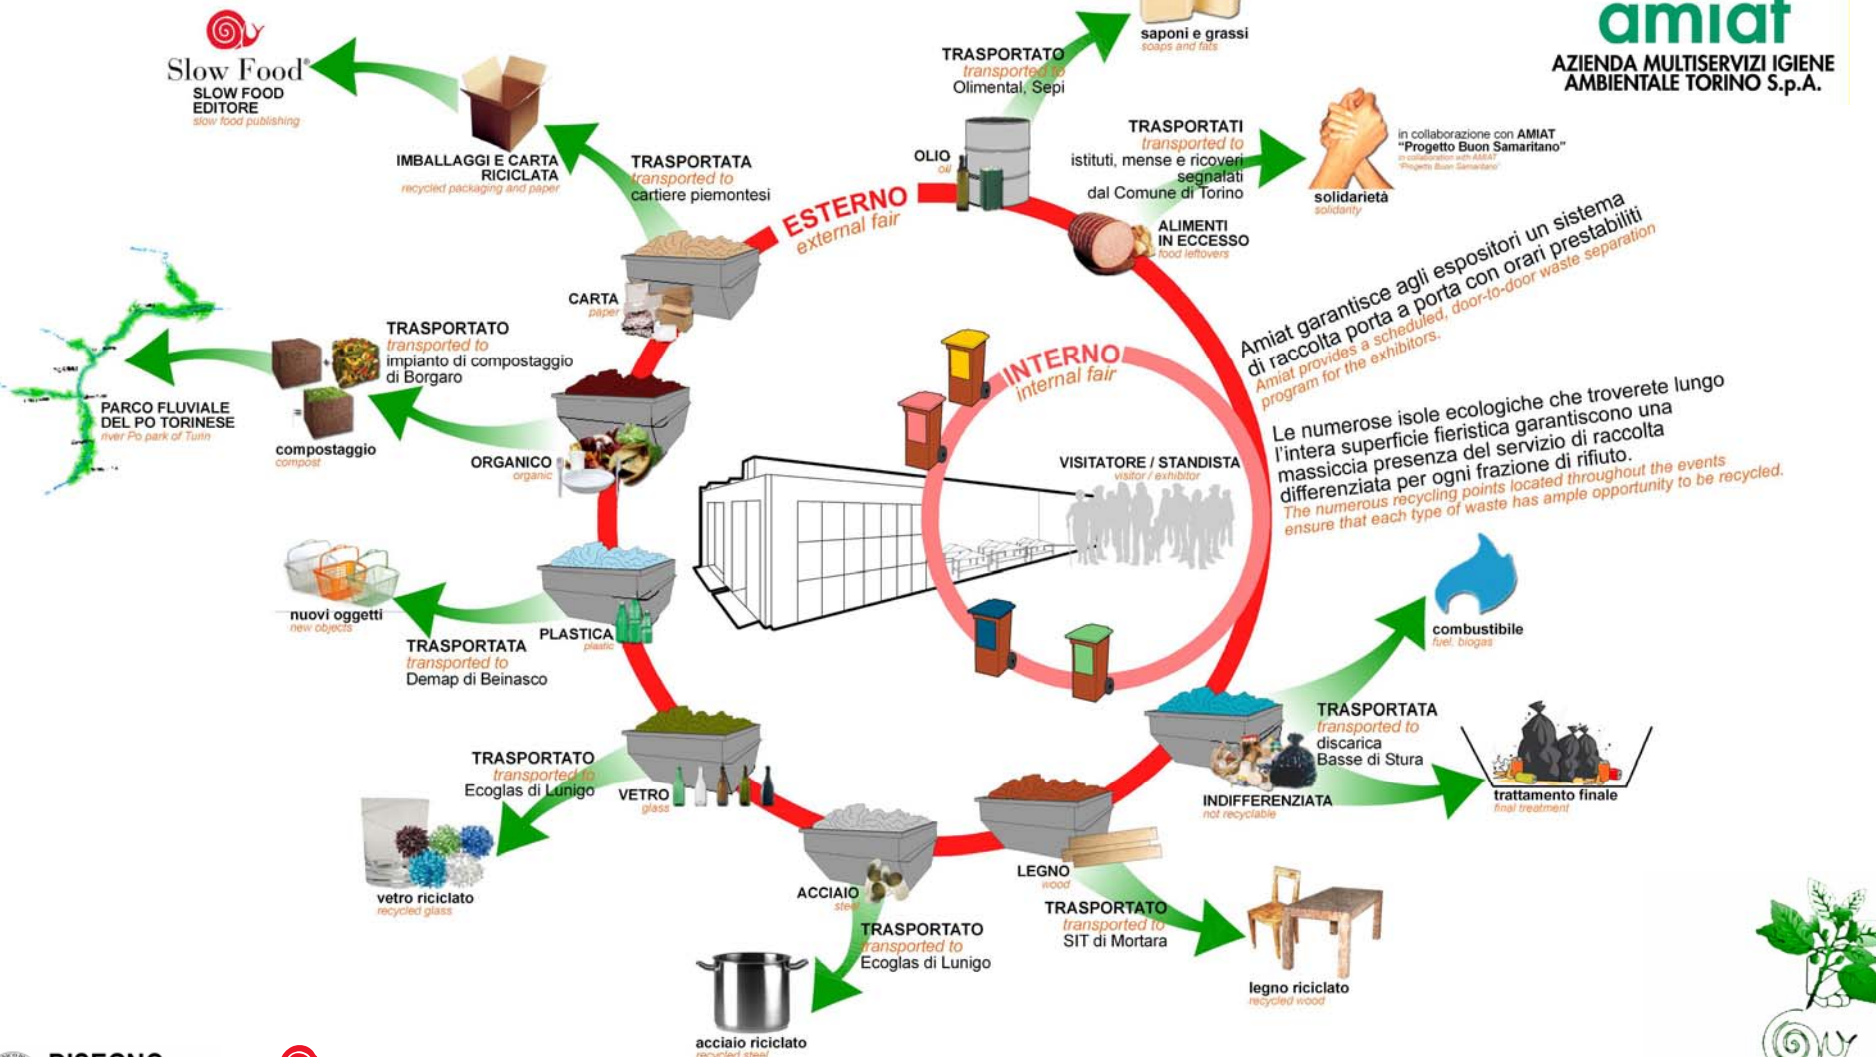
Slow Food®
SLOW FOOD EDITORE
slow food publishing

IMBALLAGGI E CARTA RICICLATA
recycled packaging and paper

TRASPORTATA
transported to
cartiere piemontesi

TRASPORTATO
transported to
Olimental, Sepi

saponi e grassi
soaps and fats

amiat
AZIENDA MULTISERVIZI IGIENE AMBIENTALE TORINO S.p.A.

OLIO
oil

TRASPORTATI
transported to
istituti, mense e ricoveri segnalati dal Comune di Torino

in collaborazione con AMIAT "Progetto Buon Samaritano"
in collaboration with AMIAT "Progetto Buon Samaritano"

solidarietà
solidarity

ALIMENTI IN ECCESSO
food leftovers

ESTERNO
external fair

CARTA
paper

TRASPORTATO
transported to
impianto di compostaggio di Borgaro

PARCO FLUVIALE DEL PO TORINESE
river Po park of Turin

compostaggio
compost

ORGANICO
organic

Amiat garantisce agli espositori un sistema di raccolta porta a porta con orari prestabiliti
Amiat provides a scheduled, door-to-door waste separation program for the exhibitors.

INTERNO
internal fair

VISITATORE / STANDISTA
visitor / exhibitor

Le numerose isole ecologiche che troverete lungo l'intera superficie fieristica garantiscono una massiccia presenza del servizio di raccolta differenziata per ogni frazione di rifiuto.
The numerous recycling points located throughout the events ensure that each type of waste has ample opportunity to be recycled.

nuovi oggetti
new objects

PLASTICA
plastic

TRASPORTATA
transported to
Demap di Beinasco

combustibile
fuel, biogas

TRASPORTATA
transported to
discarica Basse di Stura

trattamento finale
final treatment

INDIFFERENZIATA
not recyclable

TRASPORTATO
transported to
Ecoglas di Lunigo

VETRO
glass

vetro riciclato
recycled glass

LEGNO
wood

ACCIAIO
steel

TRASPORTATO
transported to
Ecoglas di Lunigo

TRASPORTATO
transported to
SIT di Mortara

legno riciclato
recycled wood

acciaio riciclato
recycled steel